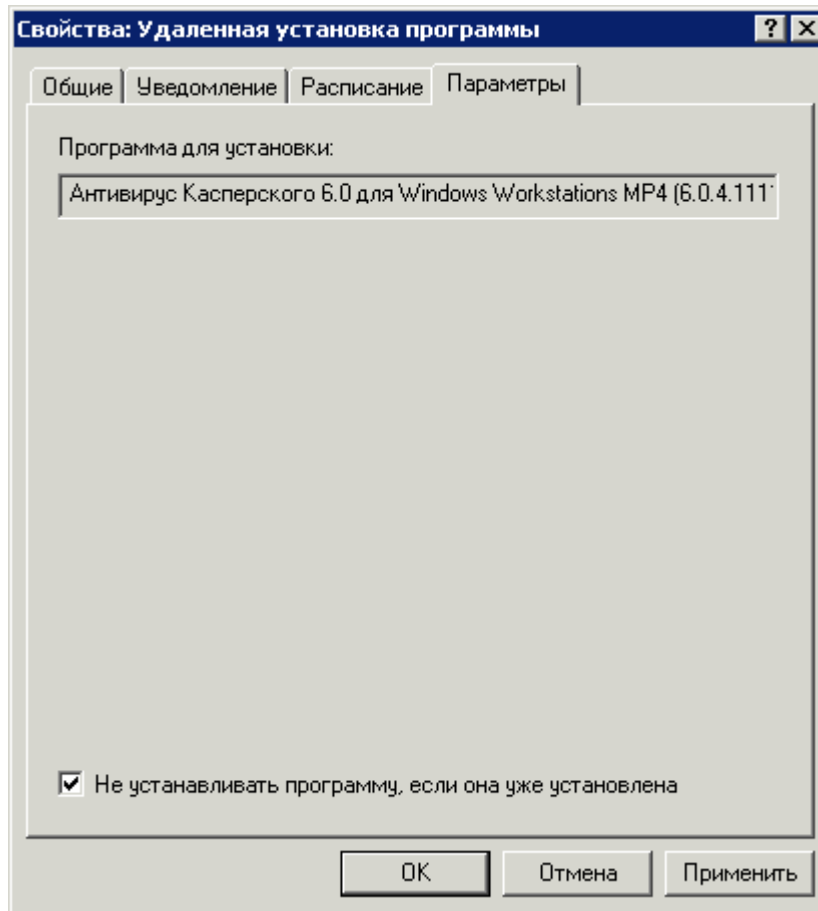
Свойства: Удаленная установка программы

?

Общие | Уведомление | Расписание | Параметры

Программа для установки:

Антивирус Касперского 6.0 для Windows Workstations MP4 (6.0.4.111

☑ Не устанавливать программу, если она уже установлена

OK | Отмена | Применить